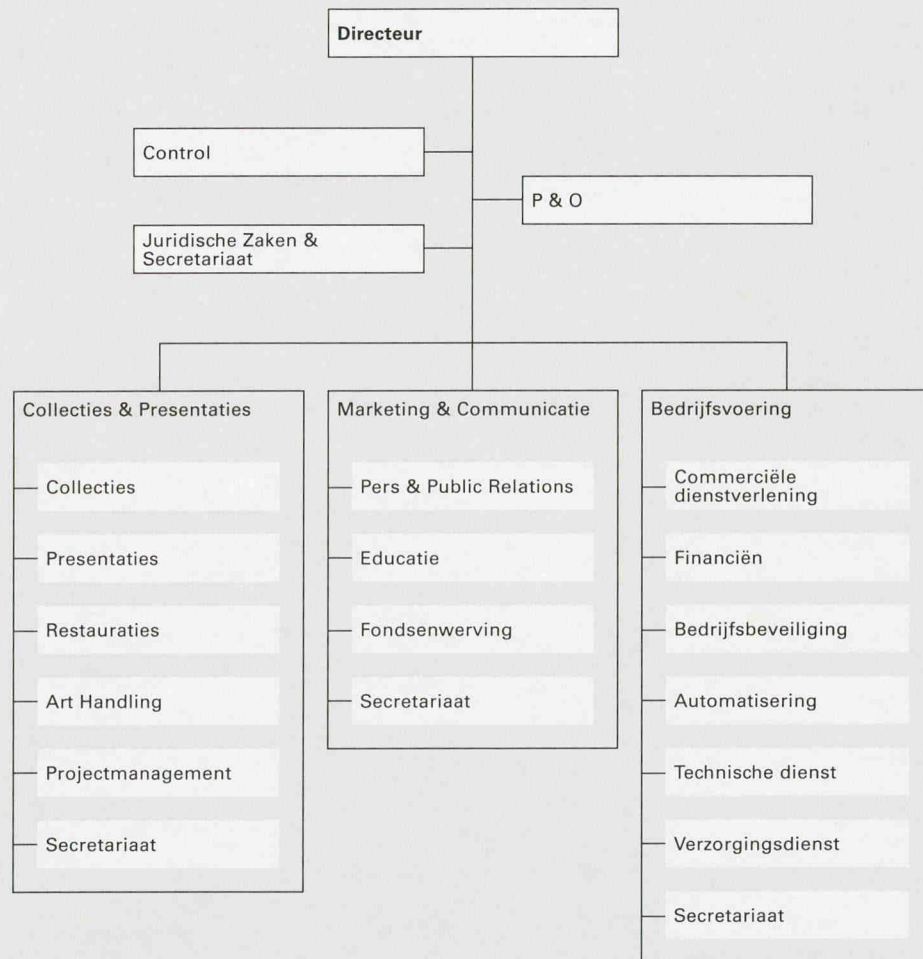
Directeur

Control

P & O

Juridische Zaken & Secretariaat

Collecties & Presentaties

Collecties

Presentaties

Restauraties

Art Handling

Projectmanagement

Secretariaat

Marketing & Communicatie

Pers & Public Relations

Educatie

Fondsenwerving

Secretariaat

Bedrijfsvoering

Commerciële dienstverlening

Financiën

Bedrijfsbeveiliging

Automatisering

Technische dienst

Verzorgingsdienst

Secretariaat